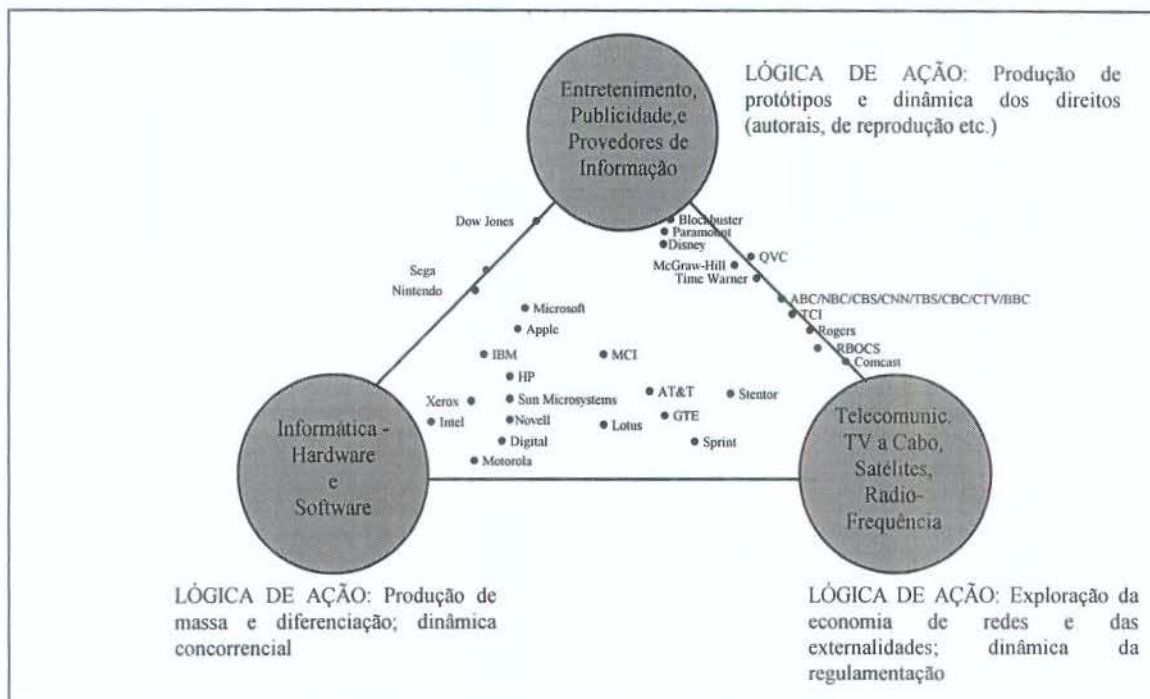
Entretenimento, Publicidade,e Provedores de Informação

LÓGICA DE AÇÃO: Produção de protótipos e dinâmica dos direitos (autorais, de reprodução etc.)

Dow Jones

Sega
Nintendo

Blockbuster
Paramount
Disney
QVC
McGraw-Hill
Time Warner
ABC/NBC/CBS/CNN/TBS/CBC/CTV/BBC
TCI
Rogers
RBOCS
Comcast

Microsoft
Apple
IBM
MCI
HP
Sun Microsystems
AT&T
Stentor
Xerox
Intel
Novell
Lotus
GTE
Digital
Sprint
Motorola

Informática - Hardware e Software

Telecomunic. TV a Cabo, Satélites, Radio-Frequência

LÓGICA DE AÇÃO: Produção de massa e diferenciação; dinâmica concorrencial

LÓGICA DE AÇÃO: Exploração da economia de redes e das externalidades; dinâmica da regulamentação